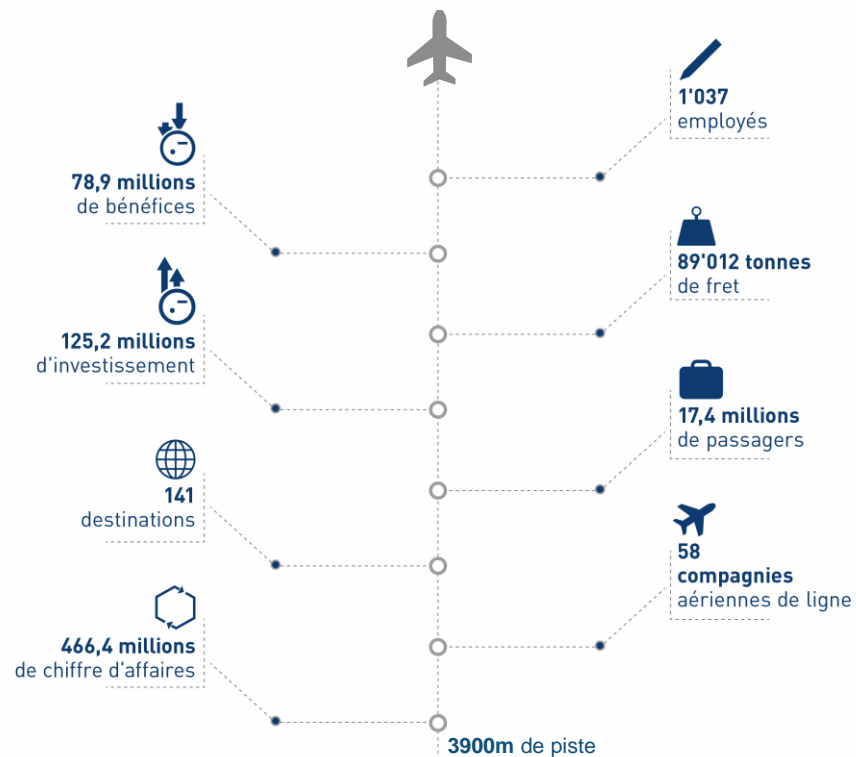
1'037
employés

78,9 millions
de bénéfices

89'012 tonnes
de fret

125,2 millions
d'investissement

17,4 millions
de passagers

141
destinations

58
compagnies
aériennes de ligne

466,4 millions
de chiffre d'affaires

3900m de piste